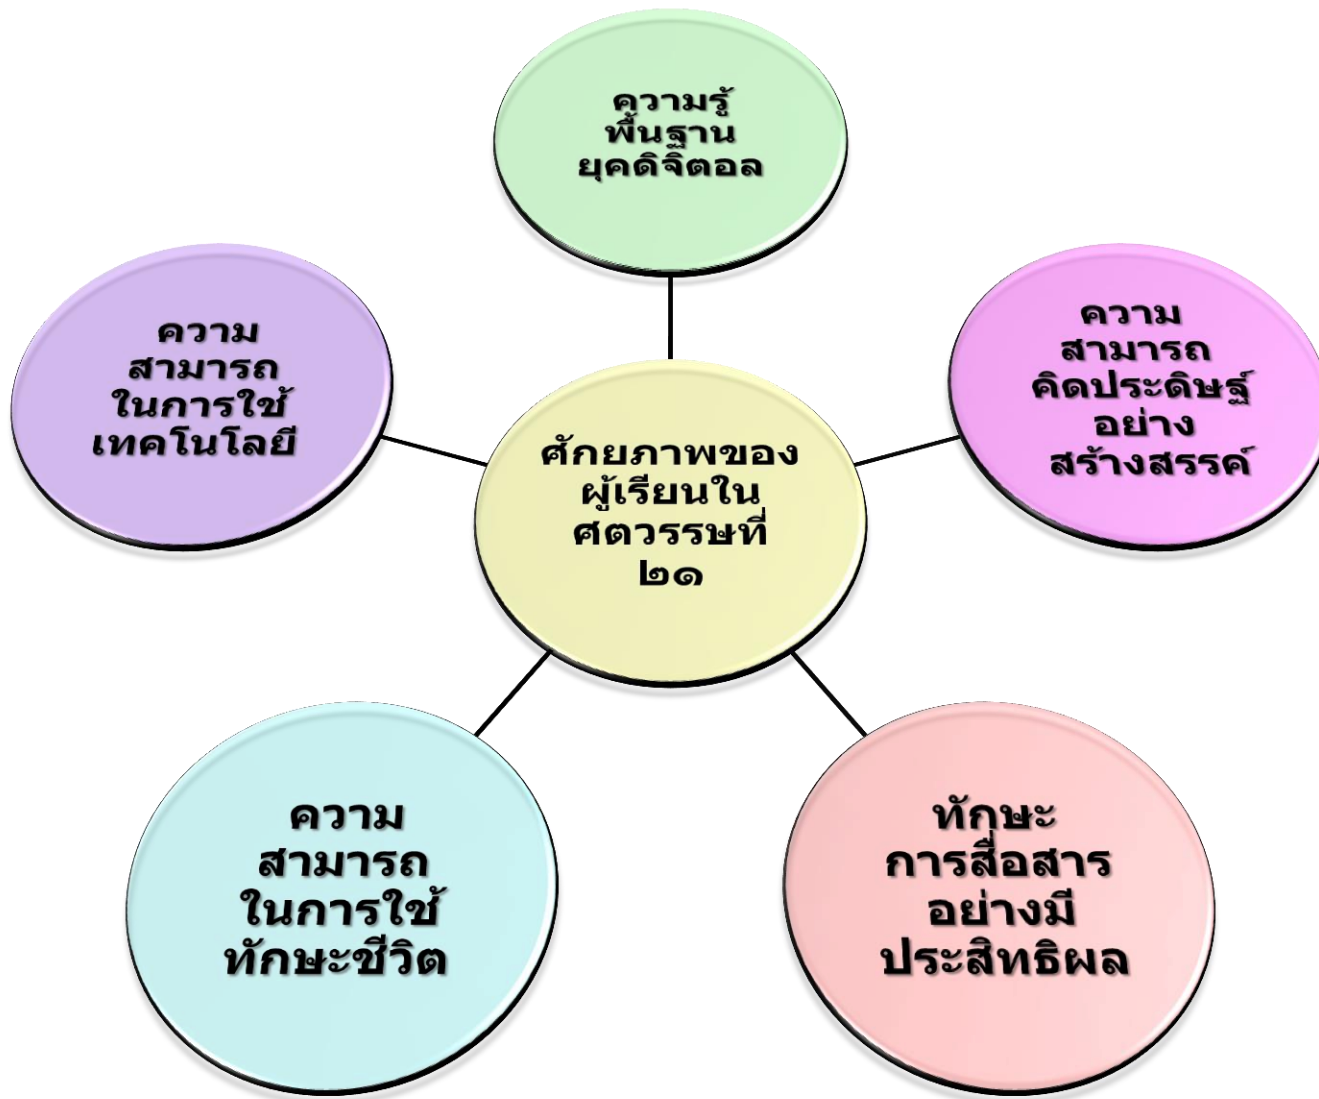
ความรู้ พื้นฐาน ยุคดิจิตอล

ความ สามารถ ในการใช้ เทคโนโลยี

ความ สามารถ คิดประดิษฐ์ อย่าง สร้างสรรค์

ศักยภาพของ ผู้เรียนใน ศตวรรษที่ ๒๑

ความ สามารถ ในการใช้ ทักษะชีวิต

ทักษะ การสื่อสาร อย่างมี ประสิทธิผล